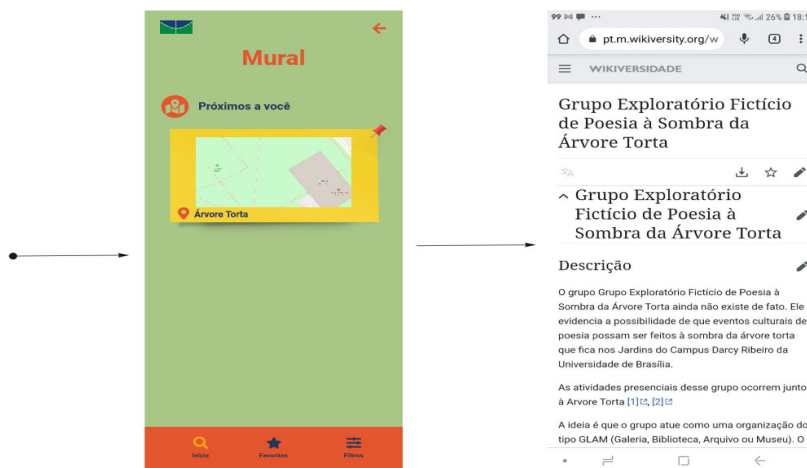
Mural

Próximos a você

Árvore Torta

Início Favoritos Filtros

26% 18:

pt.m.wikiversity.org/w

4

WIKIVERSIDADE

Grupo Exploratório Fictício de Poesia à Sombra da Árvore Torta

Grupo Exploratório Fictício de Poesia à Sombra da Árvore Torta

Descrição

O grupo Grupo Exploratório Fictício de Poesia à Sombra da Árvore Torta ainda não existe de fato. Ele evidencia a possibilidade de que eventos culturais de poesia possam ser feitos à sombra da árvore torta que fica nos Jardins do Campus Darcy Ribeiro da Universidade de Brasília.

As atividades presenciais desse grupo ocorrem junto à Árvore Torta [1], [2]

A ideia é que o grupo atue como uma organização do tipo GLAM (Galeria, Biblioteca, Arquivo ou Museu). O